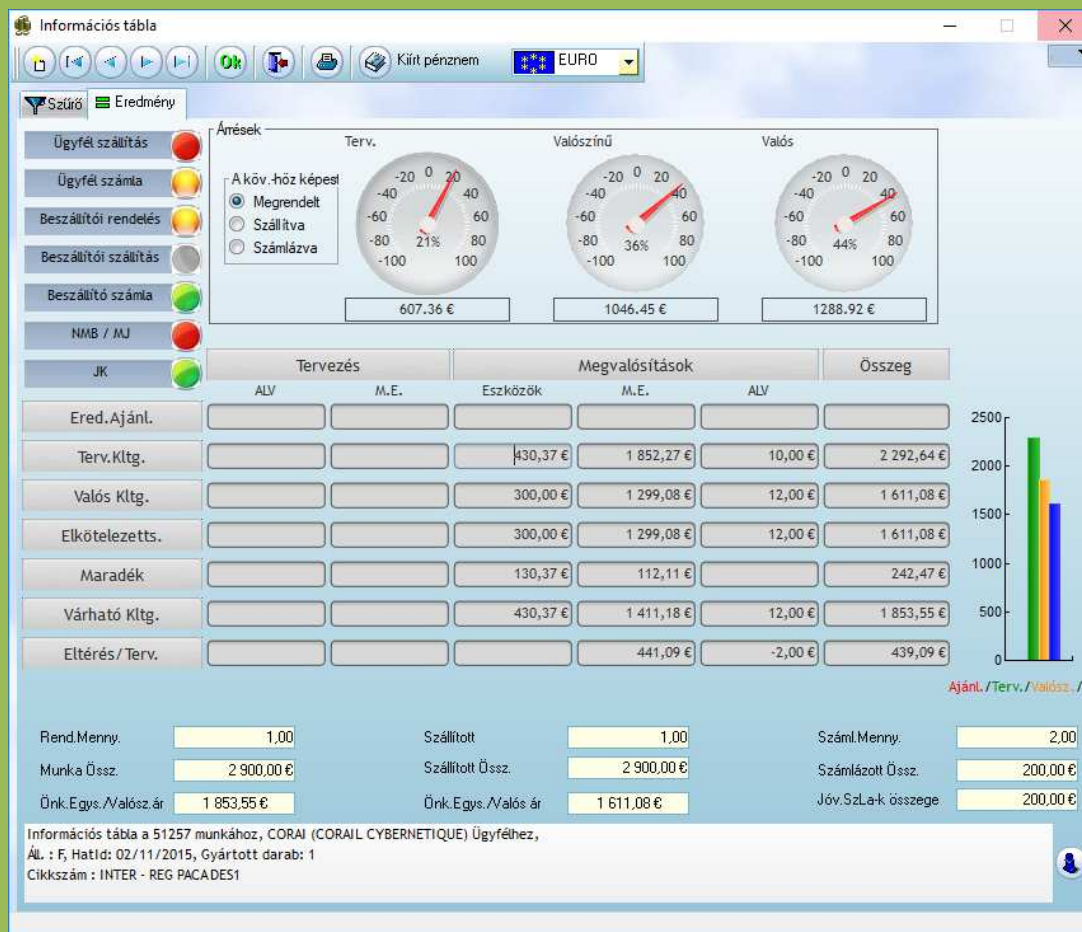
Információs tábla

Ok

Kiírt pénznem

EURO

Szűrő

Eredmény

Ügyfél szállítás

Ügyfél számla

Beszállítói rendelés

Beszállítói szállítás

Beszállító számla

NMB / MJ

JK

Árrések

A köv.-höz képest

Megrendelt

Szállítva

Számlázva

Terv.

-20 0 20 -40 40 -60 60 -80 80 -100 100 21%

607.36 €

Valószínű

-20 0 20 -40 40 -60 60 -80 80 -100 100 36%

1046.45 €

Valós

-20 0 20 -40 40 -60 60 -80 80 -100 100 44%

1288.92 €

| | Tervezés | | Megvalósítások | | | Összeg |
|---|---|---|---|---|---|---|
| | ALV | M.E. | Eszközök | M.E. | ALV | |
| Ered.Ajánl. | | | | | | |
| Terv.Kltg. | | | 430,37 € | 1 852,27 € | 10,00 € | 2 292,64 € |
| Valós Kltg. | | | 300,00 € | 1 299,08 € | 12,00 € | 1 611,08 € |
| Elkötelezetts. | | | 300,00 € | 1 299,08 € | 12,00 € | 1 611,08 € |
| Maradék | | | 130,37 € | 112,11 € | | 242,47 € |
| Várható Kltg. | | | 430,37 € | 1 411,18 € | 12,00 € | 1 853,55 € |
| Eltérés/Terv. | | | | 441,09 € | -2,00 € | 439,09 € |

2500
2000
1500
1000
500
0

Ajánl. /Terv. /Valósz. /

Rend.Menny. 1,00
Munka Össz. 2 900,00 €
Önk.Egys./Valósz.ár 1 853,55 €

Szállított 1,00
Szállított Össz. 2 900,00 €
Önk.Egys./Valós ár 1 611,08 €

Száml.Menny. 2,00
Számlázott Össz. 200,00 €
Jóv.SzLa-k összege 200,00 €

Információs tábla a 51257 munkához, CORAI (CORAIL CYBERNETIQUE) Ügyfélhez,
Áll. : F, HatId: 02/11/2015, Gyártott darab: 1
Cikkszám : INTER - REG PACADES1